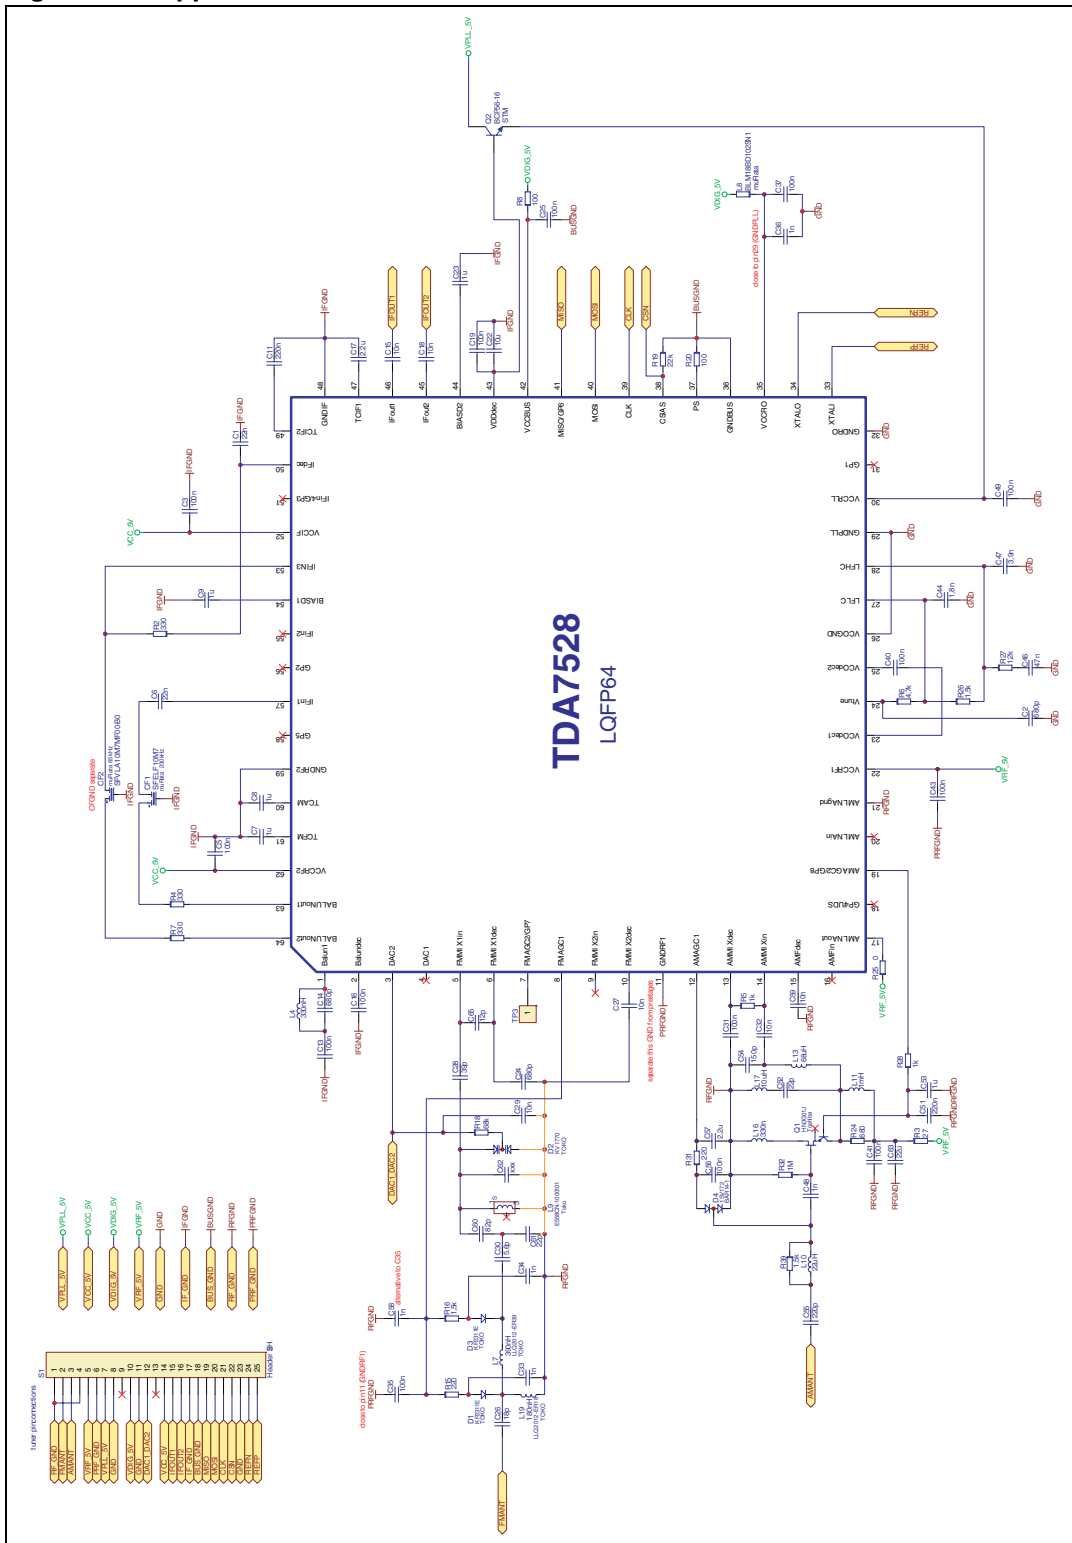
TDA7528
LQFP64

VPLL_5V
Q2 BCP56-16 STM
VDIG_5V
R6 100
C25 100n
BUSGND
VDIG_5V
L8 BLM18BD102SN1 muRata
C37 100n
C36 1n
GND
close to pin 36 (GNDPLL)
C23 1u
IFGND
IFOUT1
IFOUT2
MISO
MOSI
CLK
CSN
BUSGND
C11 220n
IFGND
C17 22u
C15 10n
C18 10n
C19 100n
C22 10u
IFGND
R19 22k
R20 100
REN
REFP

48 GNDIF
47 TCIF1
46 IFout1
45 IFout2
44 BIASD2
43 VDDdec
42 VCCBUS
41 MISO/GP6
40 MOSI
39 CLK
38 CSAS
37 PS
36 GNDBUS
35 VCCRO
34 XTALO
33 XTALI

49 TCIF2
50 IFdec
51 IFin4/GP3
52 VCCIF
53 IFIN3
54 BIASD1
55 IFin2
56 GP2
57 IFin1
58 GP5
59 GNDRF2
60 TCAM
61 TCFM
62 VCCRF2
63 BALUNout1
64 BALUNout2

32 GNDRO
31 GP1
30 VCCPLL
29 GNDPLL
28 LFHC
27 LFLC
26 VCOGND
25 VCOdec2
24 Vtune
23 VCOdec1
22 VCCRF1
21 AMLNAgnd
20 AMLNAin
19 AMAGC2/GP8
18 GP4/IDS
17 AMLNAout

1 Balun1
2 Balundec
3 DAC2
4 DAC1
5 FMMIX1in
6 FMMIX1dec
7 FMAGC2/GP7
8 FMAGC1
9 FMMIX2in
10 FMMIX2dec
11 GNDRF1
12 AMAGC1
13 AMMIXdec
14 AMMIXin
15 AMFdec
16 AMFin

C1 22n
IFGND
IFGND
C3 100n
VCC_5V
IFGND
C9 1u
R2 330
C6 22n
CFGND separate
CF2 muRata 60kHz SFVLA10M7MF00B0
CF1 SFELF10M7 muRata 230kHz
IFGND
IFGND
C8 1u
C7 1u
C5 100n
IFGND
VCC_5V
R4 330
R7 330

C49 100n
GND
GND
C47 3.9n
GND
C44 1.8n
GND
R27 12k
C46 47n
GND
C40 100n
R8 4.7k
R26 1.5k
C2 680p
GND
VRF_5V
C43 100n
RFGND
PRFGND
R25 0
VRF_5V

L4 330nH
C14 680p
C13 100n
IFGND
C16 100n
IFGND
C45 12p
TP3 1
C27 10n
PRFGND
separate this GND from prestage
C28 39p
C24 680p
R18 68k
C29 10n
D2 KV1770 TOKO
C62 100k
L9 E558KN-100001 Toko
C60 82p
C30 5.6p
C61 22p
DAC1_DAC2
C34 1n
RFGND
RFGND
C38 1n
alternative to C35
R16 1.5k
D3 KV1851E TOKO
L7 390nH LL2012-ER39 TOKO
C33 1n
C35 100n
close to pin 11 (GNDRF1)
PRFGND
R15 220
D1 KV1851E TOKO
C26 18p
L19 180nH LL2012-ER18 TOKO
FMANT

R5 1k
C39 10n
RFGND
C31 100n
C32 10n
C54 150p
L13 68uH
L17 10uH
C52 22p
L11 1mH
R28 1k
C53 1u
C51 220n
RFGND
PRFGND
RFGND
C57 2.2u
R31 220
C56 100n
L16 330n
Q1 HN3G01J Toshiba
R24 680
R3 1k
VRF_5V
C41 100n
C42 22u
RFGND
RFGND
R32 1M
D4 BAV99
C48 1n
R39 1.5k
L10 22uH
C55 220p
AMANT

VPLL_5V VPLL_5V
VCC_5V VCC_5V
VDIG_5V VDIG_5V
VRF_5V VRF_5V
GND GND
IF_GND IFGND
BUS_GND BUSGND
RF_GND RFGND
PRF_GND PRFGND

tuner pinconnections
S1
Header 25
1 RF_GND
2 FMANT
3 AMANT
4
5 VRF_5V
6 PRF_GND
7 VPLL_5V
8 GND
9
10 VDIG_5V
11 CSN
12
13 DAC1_DAC2
14
15 VCC_5V
16 IFOUT1
17 IFOUT2
18 IF_GND
19 BUS_GND
20 MOSI
21 MISO
22 CLK
23 CSN
24 REN
25 REFP